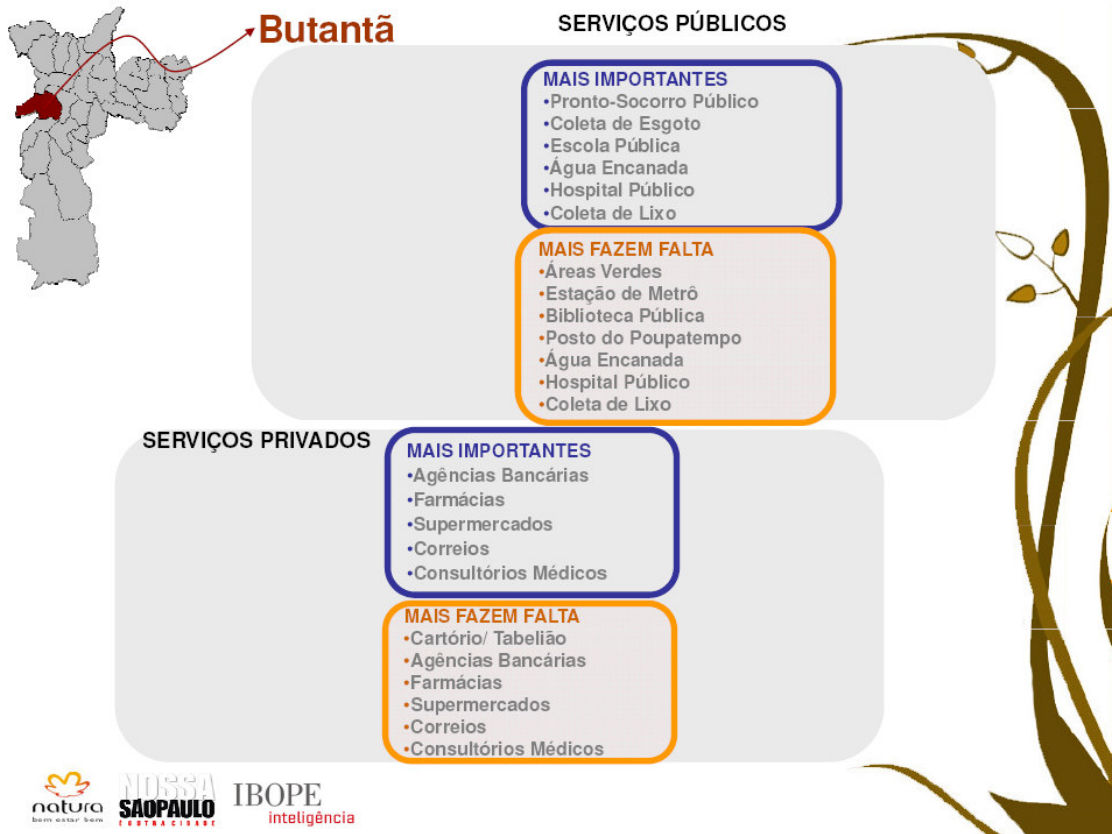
Butantã

SERVIÇOS PÚBLICOS

MAIS IMPORTANTES
•Pronto-Socorro Público
•Coleta de Esgoto
•Escola Pública
•Água Encanada
•Hospital Público
•Coleta de Lixo

MAIS FAZEM FALTA
•Áreas Verdes
•Estação de Metrô
•Biblioteca Pública
•Posto do Poupatempo
•Água Encanada
•Hospital Público
•Coleta de Lixo

SERVIÇOS PRIVADOS

MAIS IMPORTANTES
•Agências Bancárias
•Farmácias
•Supermercados
•Correios
•Consultórios Médicos

MAIS FAZEM FALTA
•Cartório/ Tabelião
•Agências Bancárias
•Farmácias
•Supermercados
•Correios
•Consultórios Médicos

natura
bem estar bem

NOSSA SÃO PAULO
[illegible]

IBOPE
inteligência